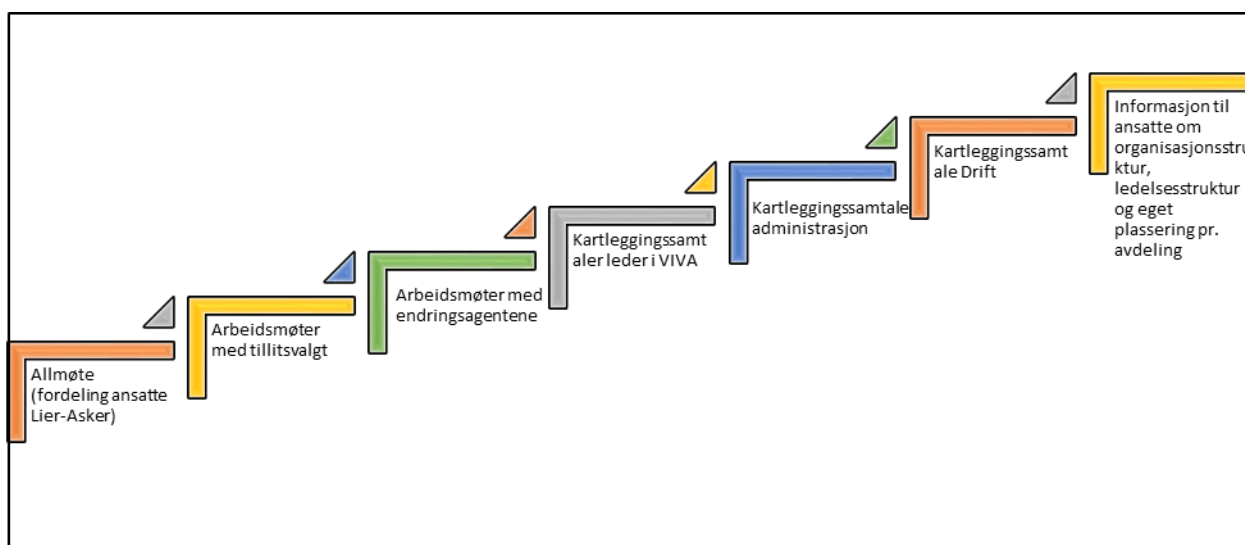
Allmøte (fordeling ansatte Lier-Asker)

Arbeidsmøter med tillitsvalgt

Arbeidsmøter med endringsagentene

Kartleggingssamtaler leder i VIVA

Kartleggingssamtale administrasjon

Kartleggingssamtale Drift

Informasjon til ansatte om organisasjonsstru ktur, ledelsesstruktur og eget plassering pr. avdeling